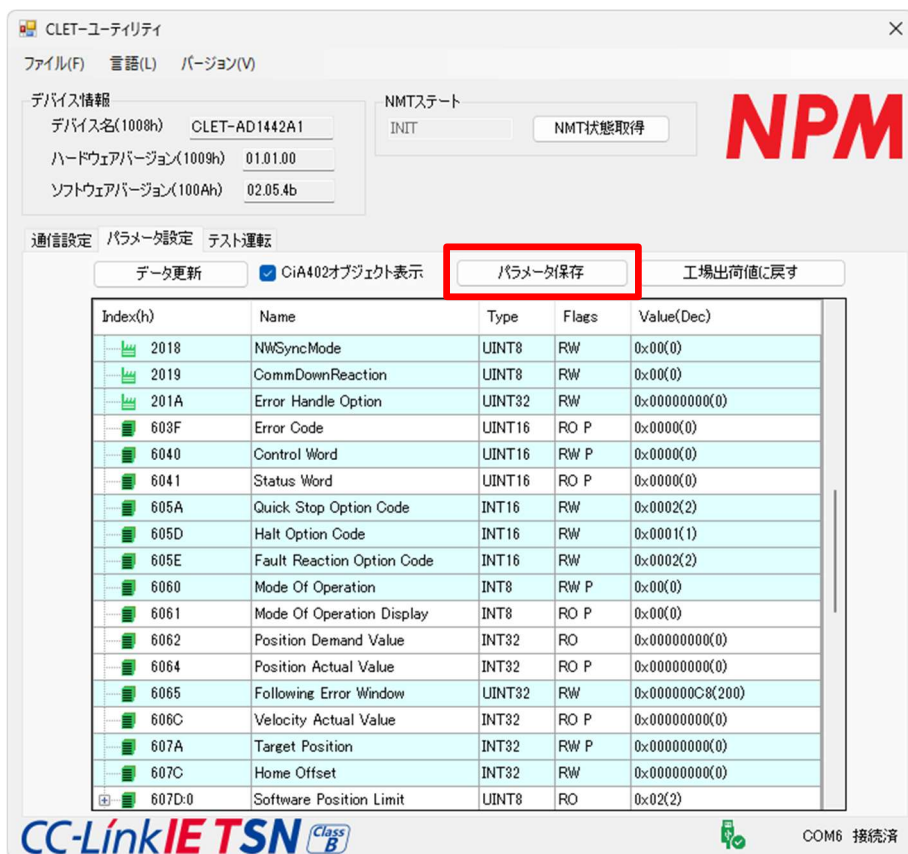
CLETーユーティリティ

ファイル(F) 言語(L) バージョン(V)

デバイス情報
デバイス名(1008h) CLET-AD1442A1
ハードウェアバージョン(1009h) 01.01.00
ソフトウェアバージョン(100Ah) 02.05.4b

NMTステート
INIT
NMT状態取得

NPM

通信設定 パラメータ設定 テスト運転

データ更新
CiA402オブジェクト表示
パラメータ保存
工場出荷値に戻す

| Index(h) | Name | Type | Flags | Value(Dec) |
|---|---|---|---|---|
| 2018 | NWSyncMode | UINT8 | RW | 0x00(0) |
| 2019 | CommDownReaction | UINT8 | RW | 0x00(0) |
| 201A | Error Handle Option | UINT32 | RW | 0x00000000(0) |
| 603F | Error Code | UINT16 | RO P | 0x0000(0) |
| 6040 | Control Word | UINT16 | RW P | 0x0000(0) |
| 6041 | Status Word | UINT16 | RO P | 0x0000(0) |
| 605A | Quick Stop Option Code | INT16 | RW | 0x0002(2) |
| 605D | Halt Option Code | INT16 | RW | 0x0001(1) |
| 605E | Fault Reaction Option Code | INT16 | RW | 0x0002(2) |
| 6060 | Mode Of Operation | INT8 | RW P | 0x00(0) |
| 6061 | Mode Of Operation Display | INT8 | RO P | 0x00(0) |
| 6062 | Position Demand Value | INT32 | RO | 0x00000000(0) |
| 6064 | Position Actual Value | INT32 | RO P | 0x00000000(0) |
| 6065 | Following Error Window | UINT32 | RW | 0x000000C8(200) |
| 606C | Velocity Actual Value | INT32 | RO P | 0x00000000(0) |
| 607A | Target Position | INT32 | RW P | 0x00000000(0) |
| 607C | Home Offset | INT32 | RW | 0x00000000(0) |
| 607D:0 | Software Position Limit | UINT8 | RO | 0x02(2) |

CC-Link IE TSN Class B

COM6 接続済